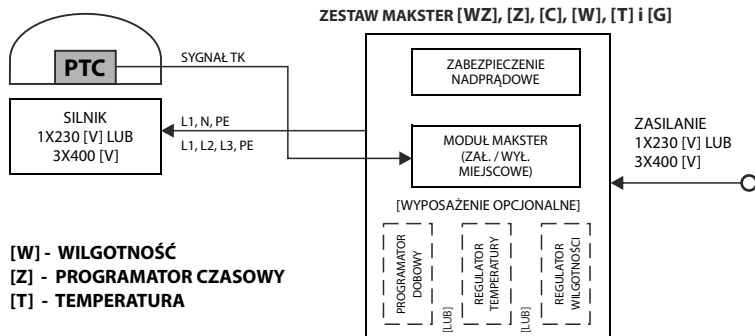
ZESTAW MAKSTER [WZ], [Z], [C], [W], [T] i [G]

PTC

SYGNAŁ TK

ZABEZPIECZENIE NADPRĄDOWE

SILNIK
1X230 [V] LUB
3X400 [V]

L1, N, PE

L1, L2, L3, PE

MODUŁ MAKSTER
(ZAŁ. / WYŁ.
MIEJSCOWE)

ZASILANIE
1X230 [V] LUB
3X400 [V]

[WYPOSAŻENIE OPCJONALNE]

PROGRAMATOR DOBOWY

[LUB]

REGULATOR TEMPERATURY

[LUB]

REGULATOR WILGOTNOŚCI

[W] - WILGOTNOŚĆ
[Z] - PROGRAMATOR CZASOWY
[T] - TEMPERATURA